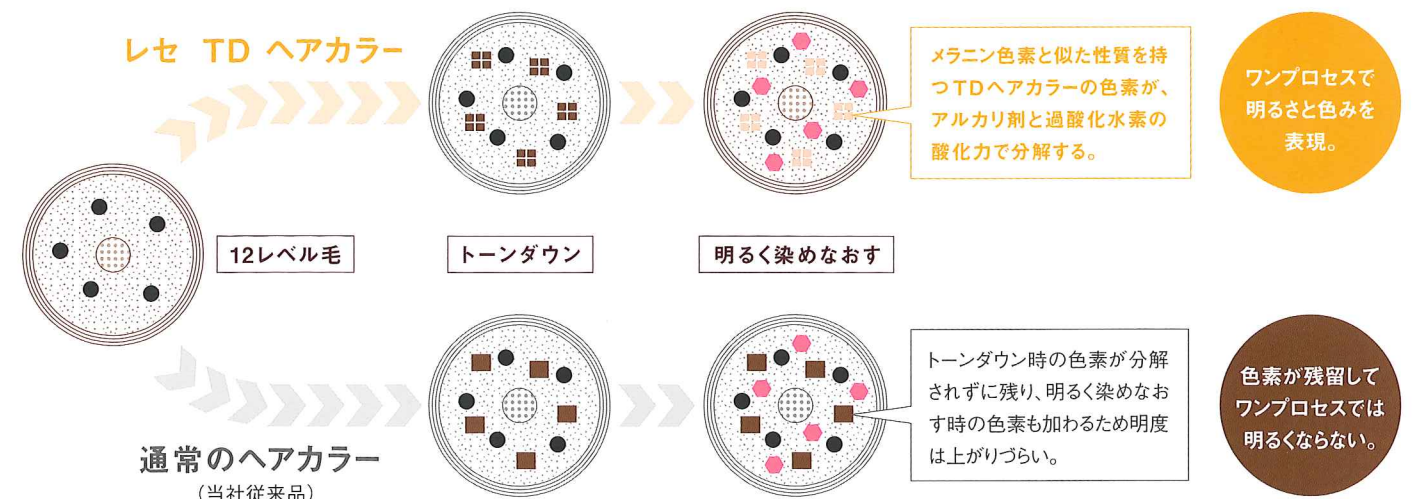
レセ TD ヘアカラー

メラニン色素と似た性質を持つTDヘアカラーの色素が、アルカリ剤と過酸化水素の酸化力で分解する。

ワンプロセスで明るさと色みを表現。

12レベル毛

トーンダウン

明るく染めなおす

トーンダウン時の色素が分解されずに残り、明るく染めなおす時の色素も加わるため明度は上がりづらい。

色素が残留してワンプロセスでは明るくならない。

通常のヘアカラー
(当社従来品)